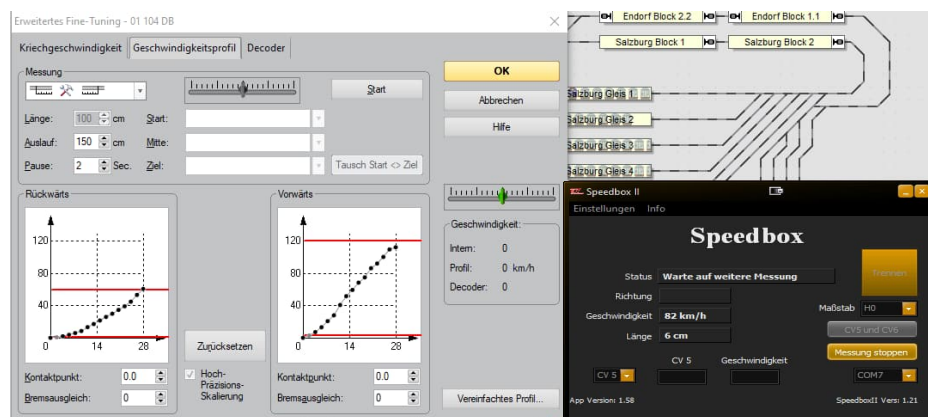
Erweitertes Fine-Tuning - 01 104 DB

Kriechgeschwindigkeit | Geschwindigkeitsprofil | Decoder

Messung

Start

OK

Abbrechen

Hilfe

Länge: 100 cm
Auslauf: 150 cm
Pause: 2 Sec.

Start:
Mitte:
Ziel:

Tausch Start <> Ziel

Rückwärts

120
80
40
0
14
28

Vorwärts

120
80
40
0
14
28

Zurücksetzen

Hoch-Präzisions-Skalierung

Kontaktpunkt: 0.0
Bremsausgleich: 0

Kontaktpunkt: 0.0
Bremsausgleich: 0

Geschwindigkeit:
Intern: 0
Profil: 0 km/h
Decoder: 0

Vereinfachtes Profil...

Endorf Block 2.2
Endorf Block 1.1
Salzburg Block 1
Salzburg Block 2
Salzburg Gleis 1
Salzburg Gleis 2
Salzburg Gleis 3
Salzburg Gleis 4

Speedbox II
Einstellungen Info

Speedbox

Status Warte auf weitere Messung
Richtung
Geschwindigkeit 82 km/h
Länge 6 cm

Trennen
Maßstab H0
CV5 und CV6
Messung stoppen

CV 5
Geschwindigkeit
CV 5
COM7

App Version: 1.58
SpeedboxII Vers: 1.21